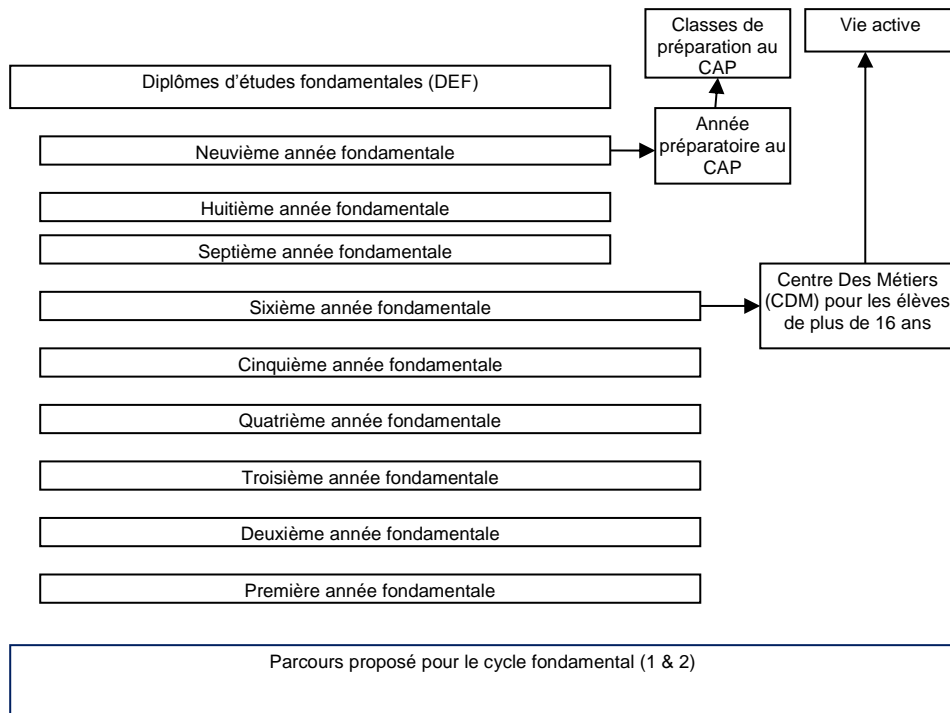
Classes de préparation au CAP

Vie active

Diplômes d'études fondamentales (DEF)

Année préparatoire au CAP

Neuvième année fondamentale

Huitième année fondamentale

Septième année fondamentale

Centre Des Métiers (CDM) pour les élèves de plus de 16 ans

Sixième année fondamentale

Cinquième année fondamentale

Quatrième année fondamentale

Troisième année fondamentale

Deuxième année fondamentale

Première année fondamentale

Parcours proposé pour le cycle fondamental (1 & 2)